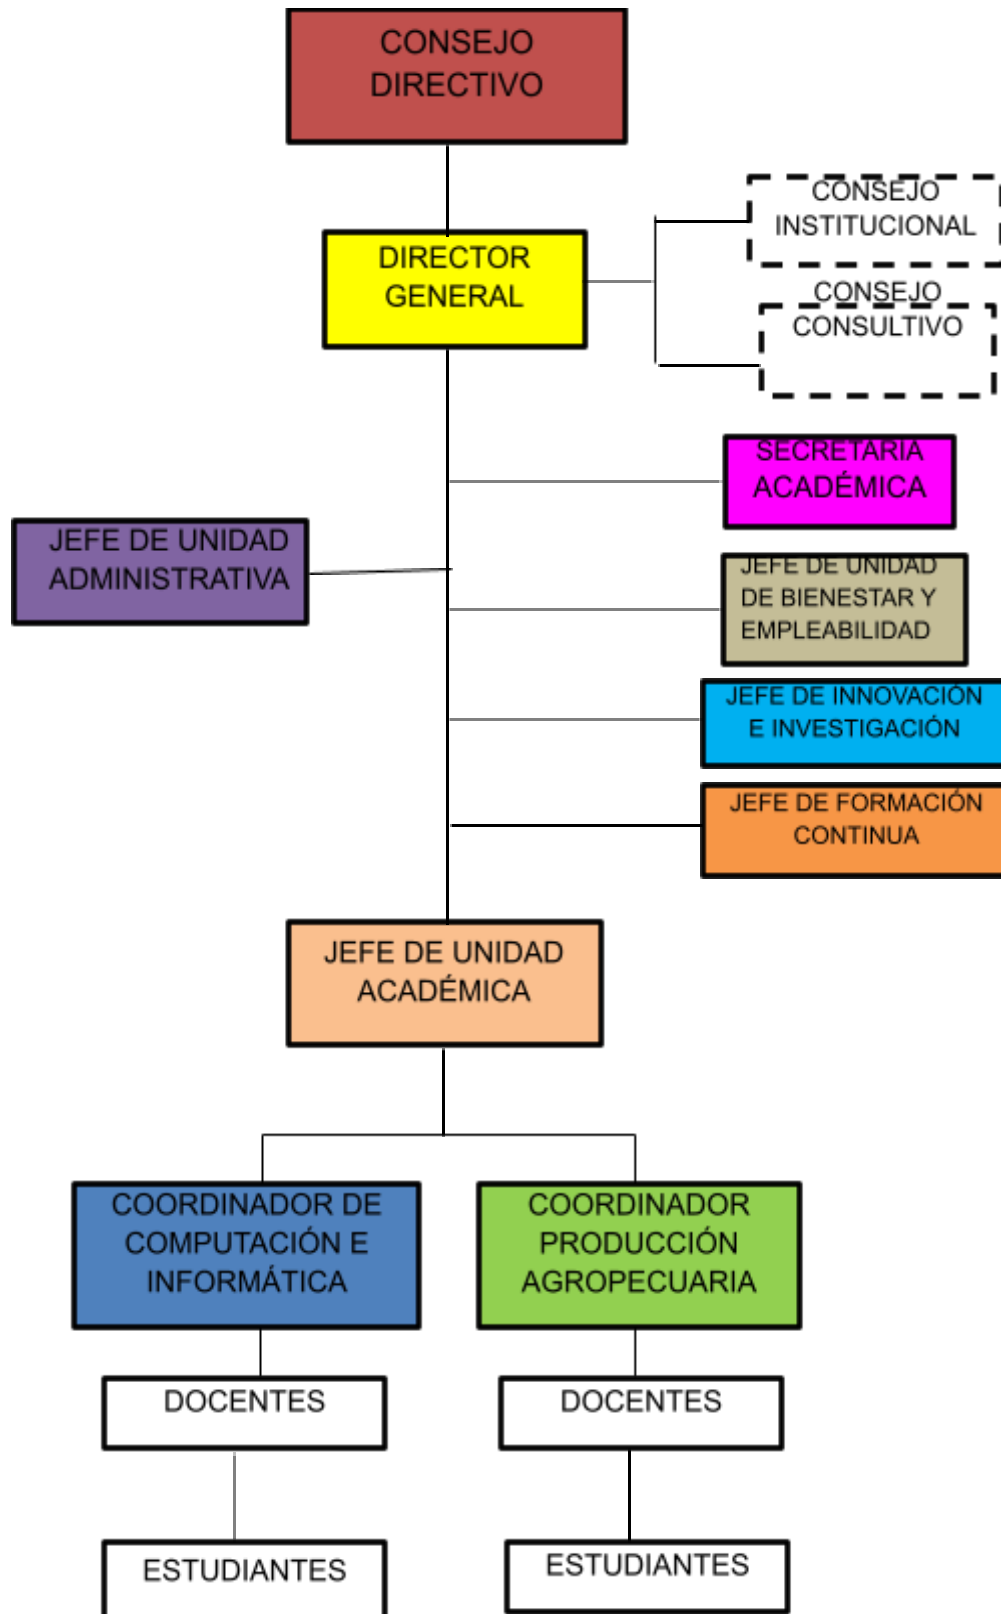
CONSEJO DIRECTIVO

DIRECTOR GENERAL

CONSEJO INSTITUCIONAL

CONSEJO CONSULTIVO

SECRETARIA ACADÉMICA

JEFE DE UNIDAD ADMINISTRATIVA

JEFE DE UNIDAD DE BIENESTAR Y EMPLEABILIDAD

JEFE DE INNOVACIÓN E INVESTIGACIÓN

JEFE DE FORMACIÓN CONTINUA

JEFE DE UNIDAD ACADÉMICA

COORDINADOR DE COMPUTACIÓN E INFORMÁTICA

COORDINADOR PRODUCCIÓN AGROPECUARIA

DOCENTES

DOCENTES

ESTUDIANTES

ESTUDIANTES